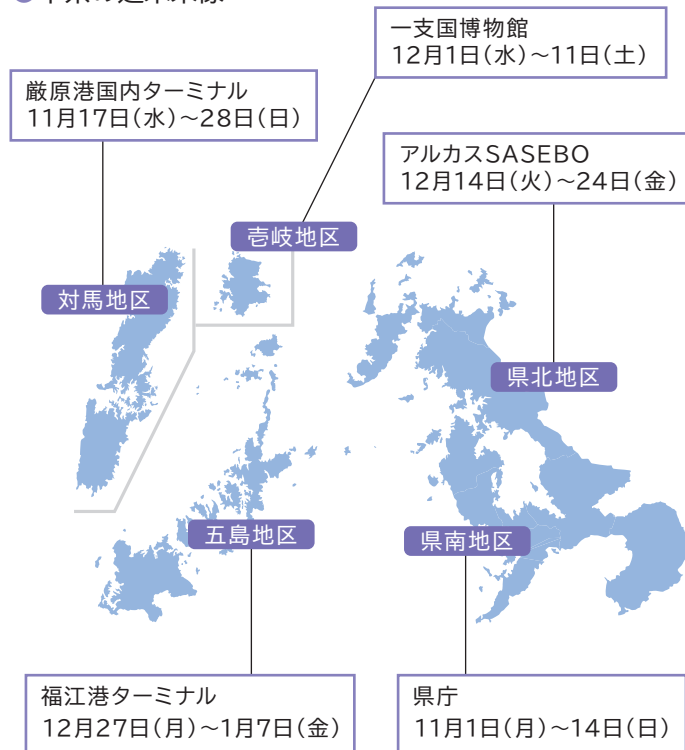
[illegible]

一支国博物館
12月1日（水）～11日（土）

厳原港国内ターミナル
11月17日（水）～28日（日）

アルカスSASEBO
12月14日（火）～24日（金）

壱岐地区

対馬地区

県北地区

五島地区

県南地区

福江港ターミナル
12月27日（月）～1月7日（金）

県庁
11月1日（月）～14日（日）